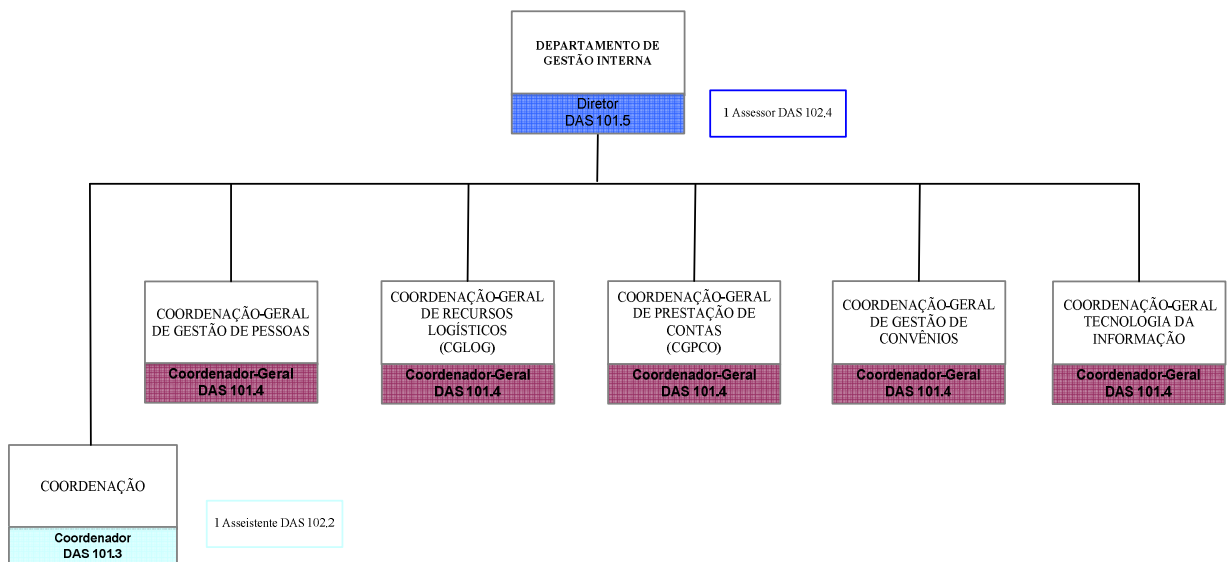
DEPARTAMENTO DE GESTÃO INTERNA

Diretor
DAS 101.5

1 Assessor DAS 102.4

COORDENAÇÃO-GERAL DE GESTÃO DE PESSOAS

Coordenador-Geral
DAS 101.4

COORDENAÇÃO-GERAL DE RECURSOS LOGÍSTICOS (CGLOG)

Coordenador-Geral
DAS 101.4

COORDENAÇÃO-GERAL DE PRESTAÇÃO DE CONTAS (CGPCO)

Coordenador-Geral
DAS 101.4

COORDENAÇÃO-GERAL DE GESTÃO DE CONVÊNIOS

Coordenador-Geral
DAS 101.4

COORDENAÇÃO-GERAL TECNOLOGIA DA INFORMAÇÃO

Coordenador-Geral
DAS 101.4

COORDENAÇÃO

Coordenador
DAS 101.3

1 Asseistente DAS 102.2